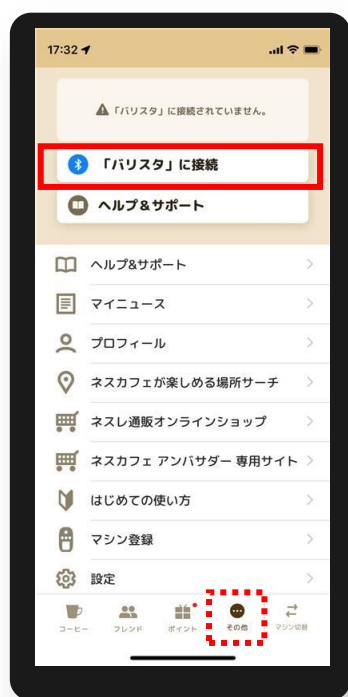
17:32

「バリスタ」に接続されていません。

「バリスタ」に接続

ヘルプ＆サポート

ヘルプ&サポート

マイニュース

プロフィール

ネスカフェが楽しめる場所サーチ

ネスレ通販オンラインショップ

ネスカフェ アンバサダー 専用サイト

はじめての使い方

マシン登録

設定

コーヒー フレンド ポイント その他 マシン切替